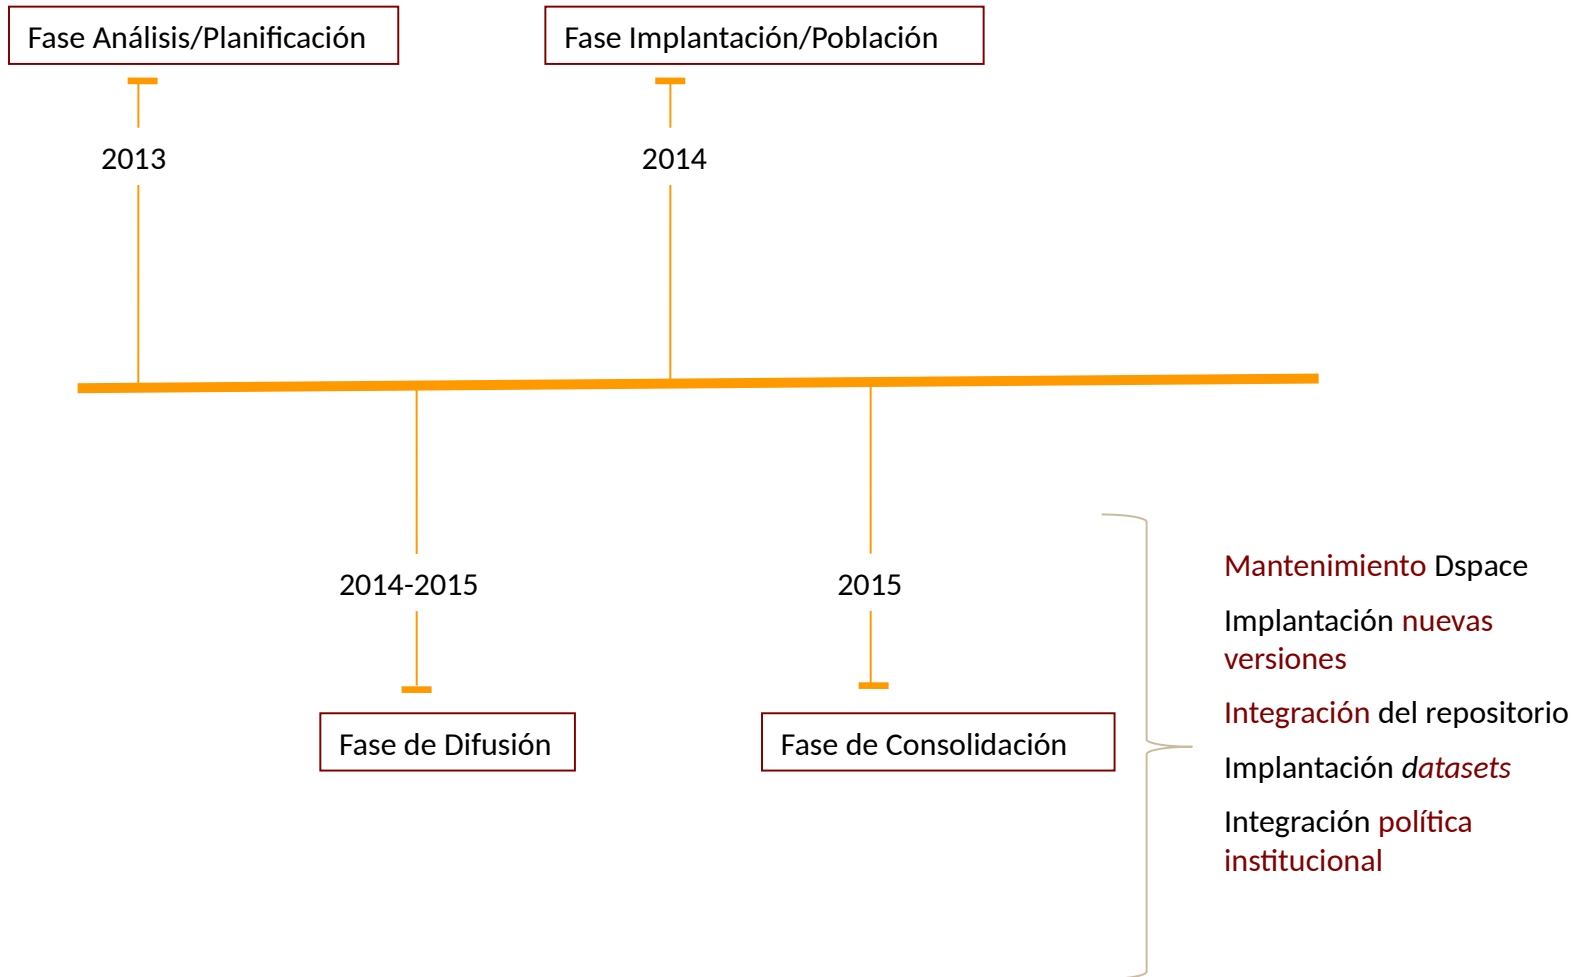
Fase Análisis/Planificación

2013

Fase Implantación/Población

2014

2014-2015

Fase de Difusión

2015

Fase de Consolidación

Mantenimiento Dspace

Implantación nuevas versiones

Integración del repositorio

Implantación *datasets*

Integración política institucional